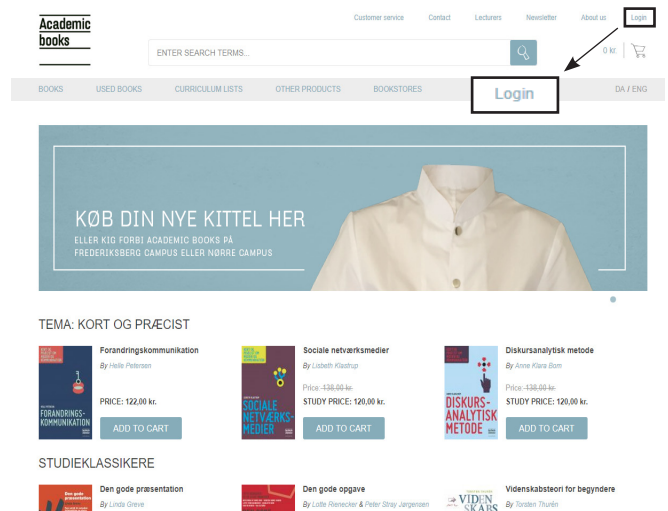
Academic books

Customer service Contact Lecturers Newsletter About us Login

ENTER SEARCH TERMS...

0 kr

BOOKS USED BOOKS CURRICULUM LISTS OTHER PRODUCTS BOOKSTORES

Login

DA / ENG

KØB DIN NYE KITTEL HER

ELLER KIG FORBI ACADEMIC BOOKS PÅ FREDERIKSBERG CAMPUS ELLER NØRRE CAMPUS

TEMA: KORT OG PRÆCIST

FORANDRINGS-KOMMUNIKATION

Forandringskommunikation

By Helle Petersen

PRICE: 122,00 kr.

ADD TO CART

SOCIALE NETVÆRKS-MEDIER

Sociale netværksmedier

By Lisbeth Klastrup

Price: 130,00 kr.

STUDY PRICE: 120,00 kr.

ADD TO CART

DISKURS-ANALYTISK METODE

Diskursanalytisk metode

By Anne Klara Bom

Price: 130,00 kr.

STUDY PRICE: 120,00 kr.

ADD TO CART

STUDIEKLASSIKERE

Den gode præsentation

Den gode præsentation

By Linda Greve

Den gode opgave

By Lotte Rienecker & Peter Stray Jørgensen

VIDEN SKABS

Videnskabsteori for begyndere

By Torsten Thurén